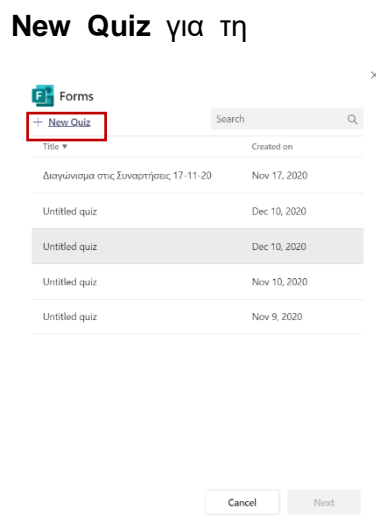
New Quiz για τη

×

Forms

+ New Quiz

Search

| Title ▾ | Created on |
|---|---|
| Διαγώνισμα στις Συναρτήσεις 17-11-20 | Nov 17, 2020 |
| Untitled quiz | Dec 10, 2020 |
| Untitled quiz | Dec 10, 2020 |
| Untitled quiz | Nov 10, 2020 |
| Untitled quiz | Nov 9, 2020 |

Cancel

Next